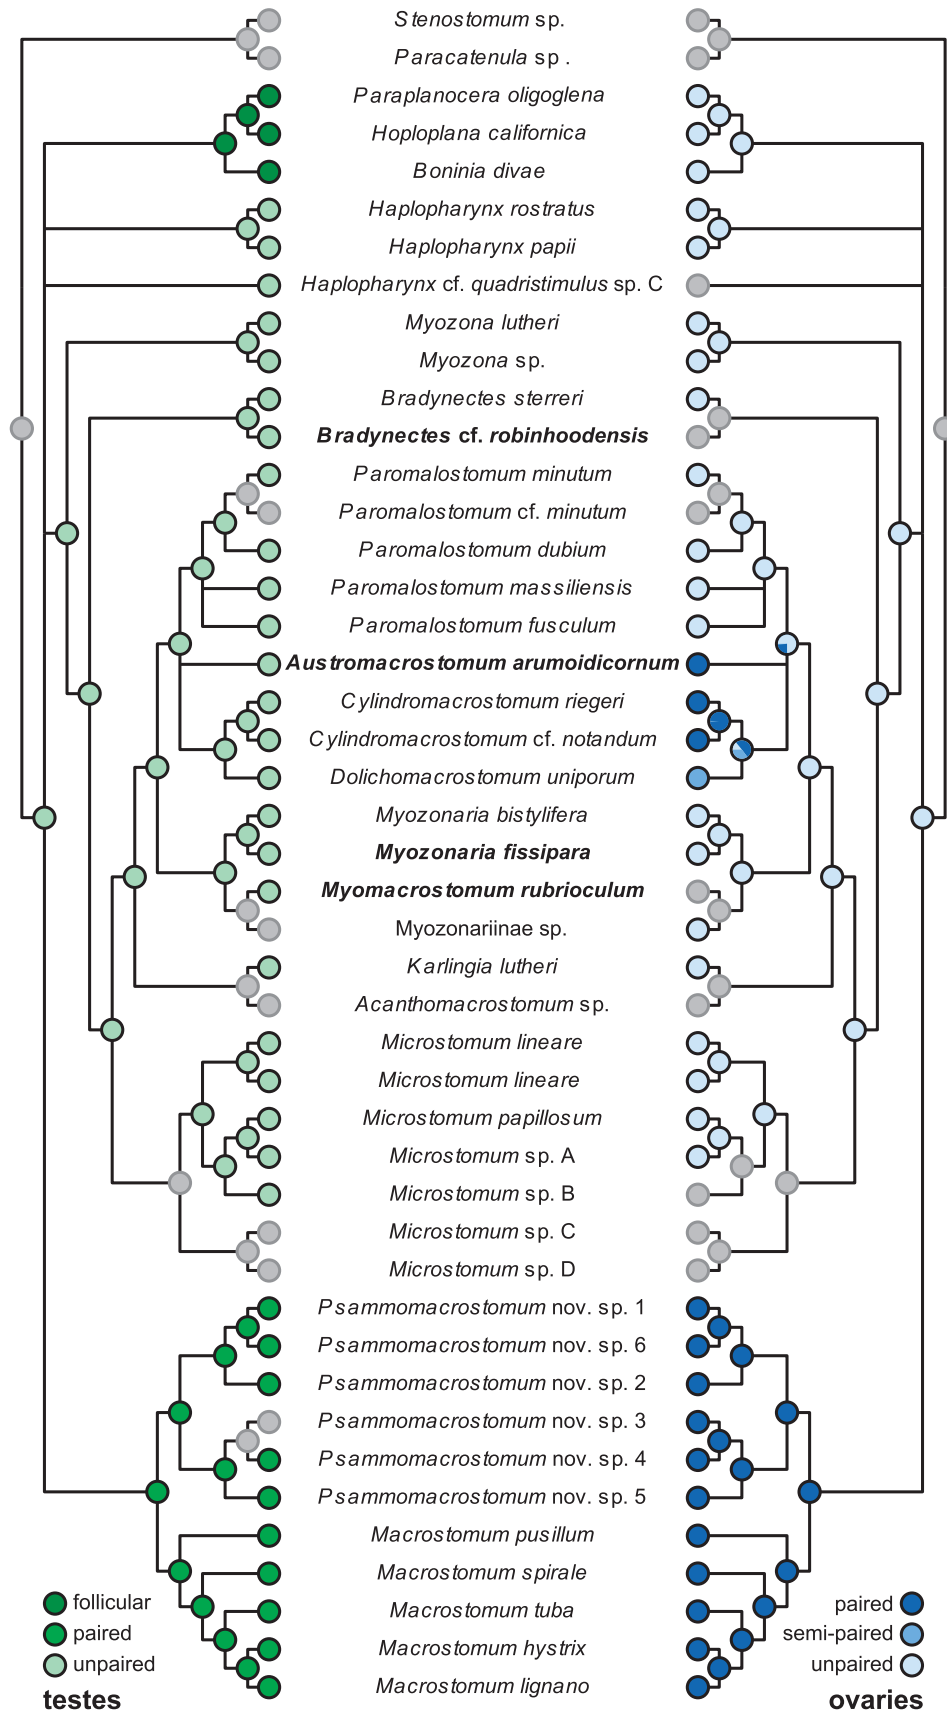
Stenostomum sp.
Paracatenula sp.
Paraplanocera oligoglena
Hoploplana californica
Boninia divae
Haplopharynx rostratus
Haplopharynx papii
Haplopharynx cf. quadristimulus sp. C
Myozona lutheri
Myozona sp.
Bradynectes sterreri
**Bradynectes cf. robinhoodensis**
Paromalostomum minutum
Paromalostomum cf. minutum
Paromalostomum dubium
Paromalostomum massiliensis
Paromalostomum fusculum
**Austromacrostomum arumoidicornum**
Cylindromacrostomum riegeri
Cylindromacrostomum cf. notandum
Dolichomacrostomum uniporum
Myozonaria bistylifera
**Myozonaria fissipara**
**Myomacrostomum rubrioculum**
Myozonariinae sp.
Karlingia lutheri
Acanthomacrostomum sp.
Microstomum lineare
Microstomum lineare
Microstomum papillosum
Microstomum sp. A
Microstomum sp. B
Microstomum sp. C
Microstomum sp. D
Psammomacrostomum nov. sp. 1
Psammomacrostomum nov. sp. 6
Psammomacrostomum nov. sp. 2
Psammomacrostomum nov. sp. 3
Psammomacrostomum nov. sp. 4
Psammomacrostomum nov. sp. 5
Macrostomum pusillum
Macrostomum spirale
Macrostomum tuba
Macrostomum hystrix
Macrostomum lignano

follicular
paired
unpaired
**testes**

paired
semi-paired
unpaired
**ovaries**